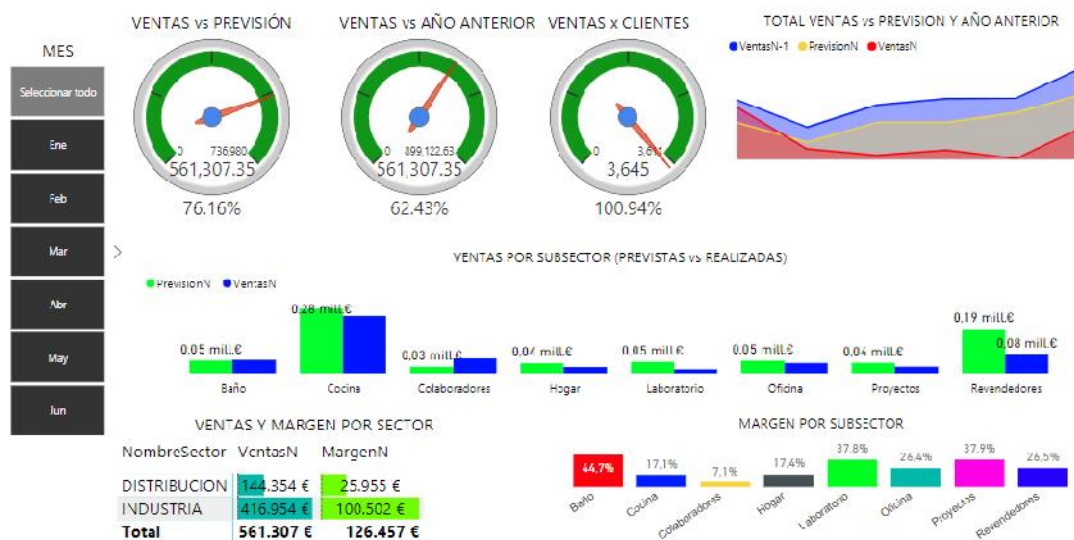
MES

Seleccionar todo

Ene

Feb

Mar

Abr

May

Jun

VENTAS vs PREVISIÓN

0 736980

561,307.35

76.16%

VENTAS vs AÑO ANTERIOR

0 899,122.63

561,307.35

62.43%

VENTAS x CLIENTES

0 3,611

3,645

100.94%

TOTAL VENTAS vs PREVISION Y AÑO ANTERIOR

VentasN-1 PrevisionN VentasN

VENTAS POR SUBSECTOR (PREVISTAS vs REALIZADAS)

PrevisionN VentasN

0.05 mill.€

0.28 mill.€

0.03 mill.€

0.04 mill.€

0.05 mill.€

0.05 mill.€

0.04 mill.€

0.19 mill.€

0.08 mill.€

Baño Cocina Colaboradores Hogar Laboratorio Oficina Proyectos Revendedores

VENTAS Y MARGEN POR SECTOR

| NombreSector | VentasN | MargenN |
|---|---|---|
| DISTRIBUCION | 144.354 € | 25.955 € |
| INDUSTRIA | 416.954 € | 100.502 € |
| Total | 561.307 € | 126.457 € |

MARGEN POR SUBSECTOR

44.7% 17.1% 7.1% 17.4% 37.8% 26.4% 37.9% 26.5%

Baño Cocina Colaboradores Hogar Laboratorio Oficina Proyectos Revendedores